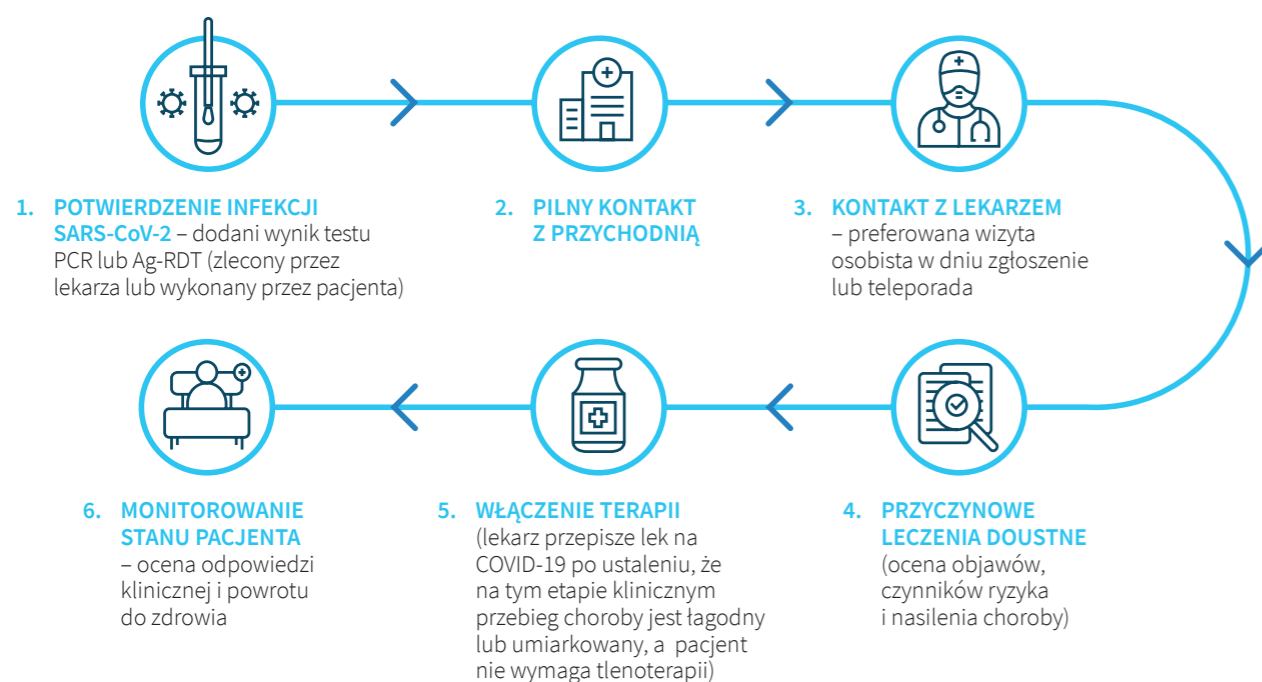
1. POTWIERDZENIE INFEKCJI SARS-CoV-2 – dodani wynik testu PCR lub Ag-RDT (zlecony przez lekarza lub wykonany przez pacjenta)

2. PILNY KONTAKT Z PRZYCHODNIĄ

3. KONTAKT Z LEKARZEM – preferowana wizyta osobista w dniu zgłoszenie lub teleporada

6. MONITOROWANIE STANU PACJENTA – ocena odpowiedzi klinicznej i powrotu do zdrowia

5. WŁĄCZENIE TERAPII (lekarz przepisze lek na COVID-19 po ustaleniu, że na tym etapie klinicznym przebieg choroby jest łagodny lub umiarkowany, a pacjent nie wymaga tlenoterapii)

4. PRZYCZYNOWE LECZENIA DOUSTNE (ocena objawów, czynników ryzyka i nasilenia choroby)